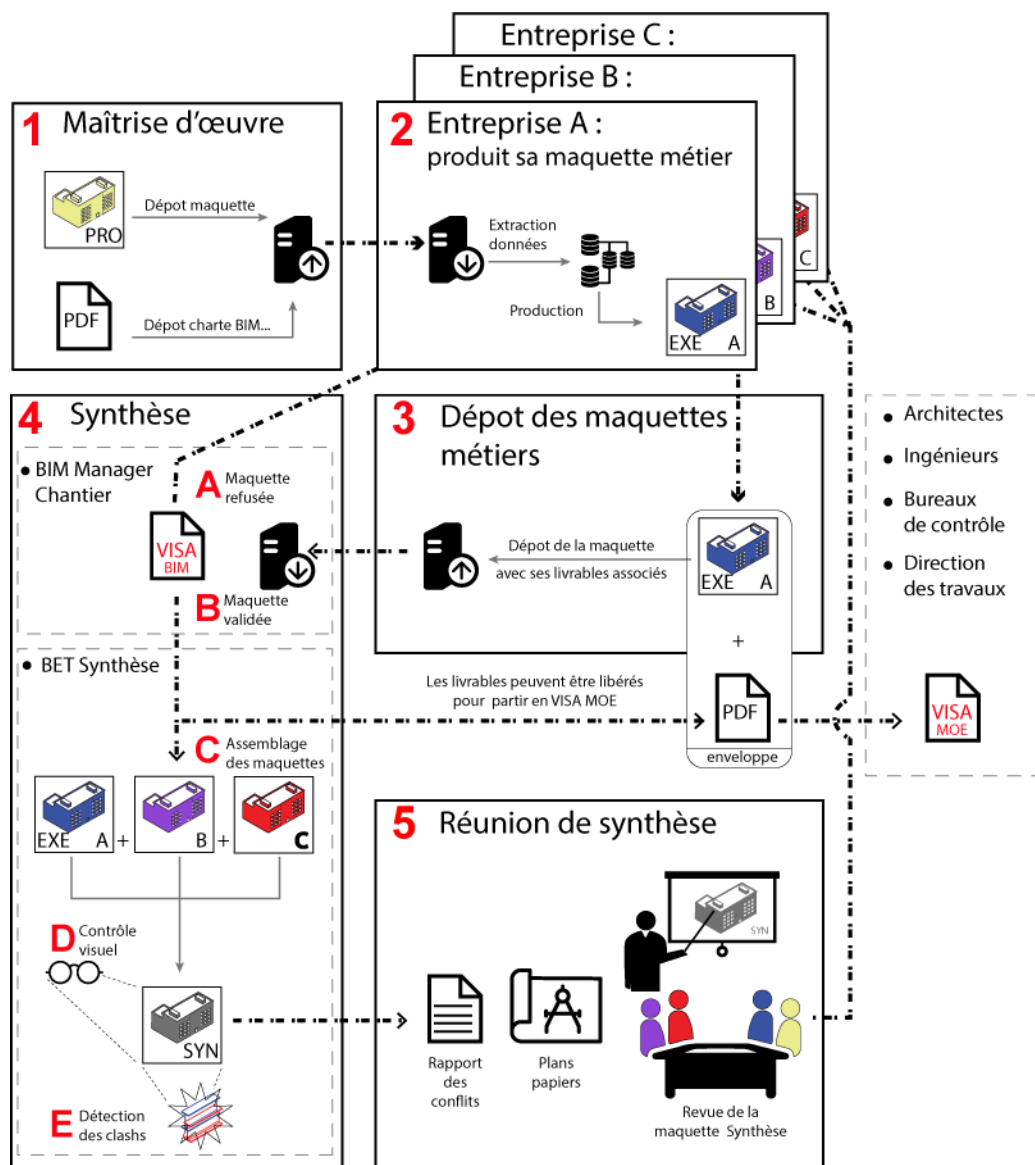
Entreprise C :
Entreprise B :

1 Maîtrise d'œuvre
PRO
Dépot maquette
PDF
Dépot charte BIM...

2 Entreprise A : produit sa maquette métier
Extraction données
Production
EXE A
B
C

4 Synthèse
• BIM Manager Chantier
A Maquette refusée
VISA BIM
B Maquette validée
• BET Synthèse
C Assemblage des maquettes
EXE A + B + C
D Contrôle visuel
SYN
E Détection des clashs

3 Dépot des maquettes métiers
Dépot de la maquette avec ses livrables associés
EXE A
+
PDF
enveloppe
Les livrables peuvent être libérés pour partir en VISA MOE

• Architectes
• Ingénieurs
• Bureaux de contrôle
• Direction des travaux
VISA MOE

5 Réunion de synthèse
SYN
Rapport des conflits
Plans papiers
Revue de la maquette Synthèse